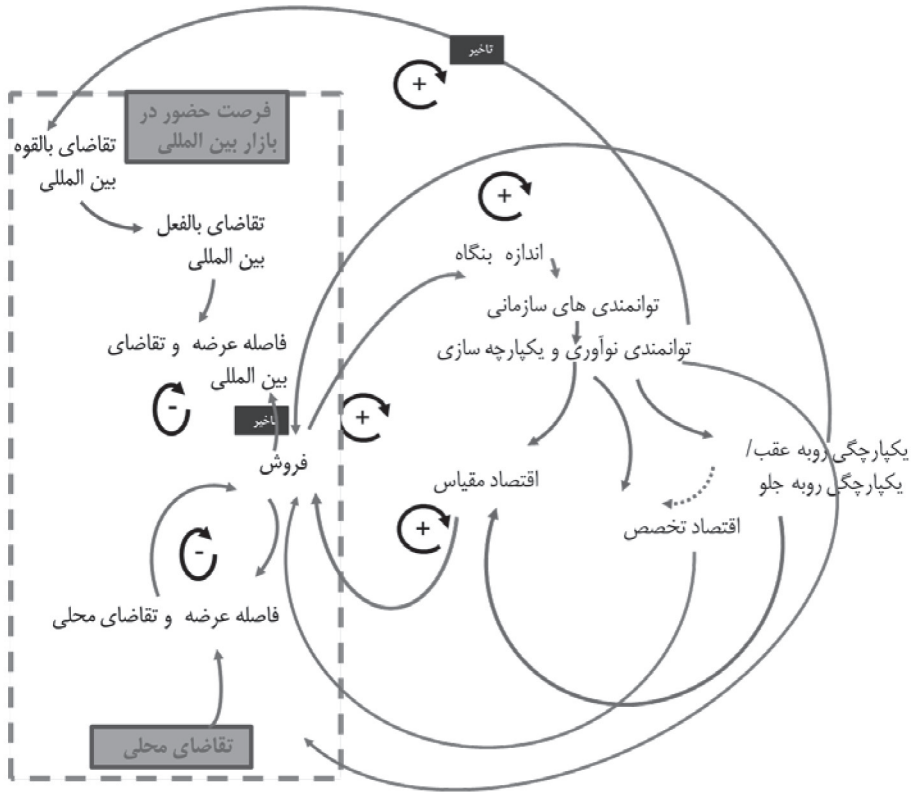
تاخیر

+

فرصت حضور در بازار بین المللی

تقاضای بالقوه بین المللی

تقاضای بالفعل بین المللی

+

اندازه بنگاه

توانمندی های سازمانی

توانمندی نوآوری و یکپارچه سازی

فاصله عرضه و تقاضای بین المللی

-

تاخیر

+

فروش

یکپارچگی روبه عقب/ یکپارچگی روبه جلو

اقتصاد مقیاس

+

اقتصاد تخصص

-

فاصله عرضه و تقاضای محلی

تقاضای محلی